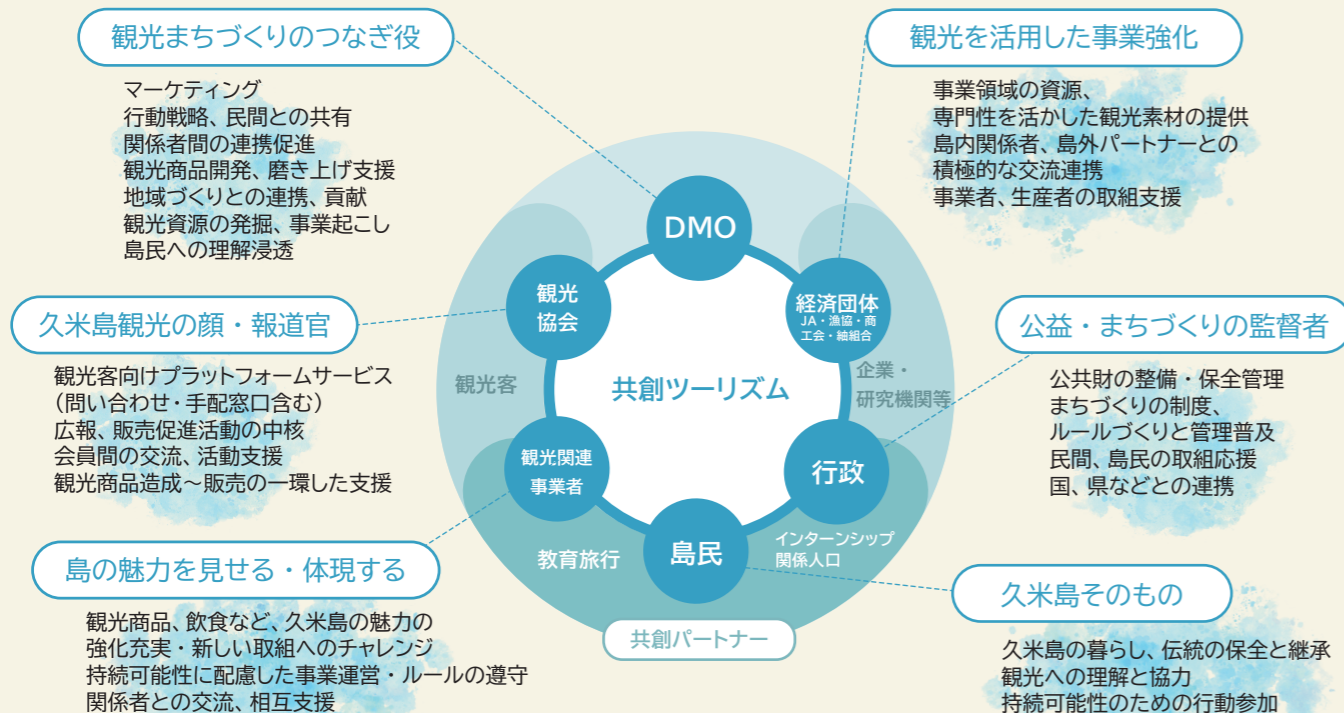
観光まちづくりのつなぎ役

マーケティング
行動戦略、民間との共有
関係者間の連携促進
観光商品開発、磨き上げ支援
地域づくりとの連携、貢献
観光資源の発掘、事業起こし
島民への理解浸透

観光を活用した事業強化

事業領域の資源、
専門性を活かした観光素材の提供
島内関係者、島外パートナーとの
積極的な交流連携
事業者、生産者の取組支援

久米島観光の顔・報道官

観光客向けプラットフォームサービス
（問い合わせ・手配窓口含む）
広報、販売促進活動の中核
会員間の交流、活動支援
観光商品造成～販売の一環した支援

公益・まちづくりの監督者

公共財の整備・保全管理
まちづくりの制度、
ルールづくりと管理普及
民間、島民の取組応援
国、県などとの連携

島の魅力を見せる・体現する

観光商品、飲食など、久米島の魅力の
強化充実・新しい取組へのチャレンジ
持続可能性に配慮した事業運営・ルールの遵守
関係者との交流、相互支援

久米島そのもの

久米島の暮らし、伝統の保全と継承
観光への理解と協力
持続可能性のための行動参加

DMO
観光協会
経済団体
JA・漁協・商工会・紬組合
共創ツーリズム
観光客
企業・研究機関等
観光関連事業者
行政
島民
教育旅行
インターンシップ
関係人口
共創パートナー